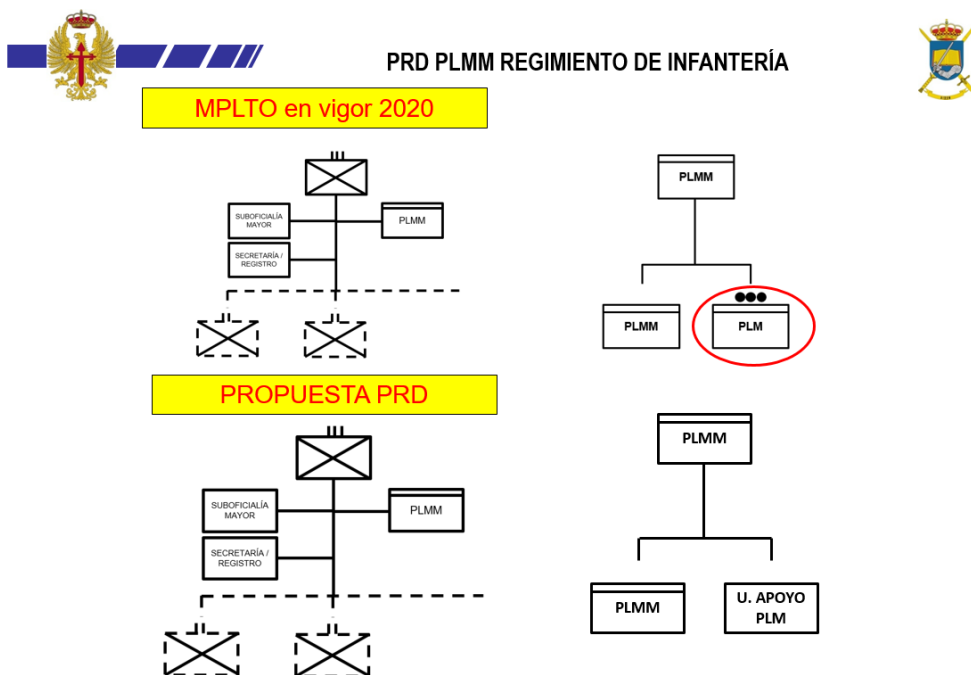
PRD PLMM REGIMIENTO DE INFANTERÍA

MPLTO en vigor 2020

SUBOFICIALÍA MAYOR

SECRETARÍA / REGISTRO

PLMM

PLMM

PLMM

PLM

PROPUESTA PRD

SUBOFICIALÍA MAYOR

SECRETARÍA / REGISTRO

PLMM

PLMM

PLMM

U. APOYO PLM